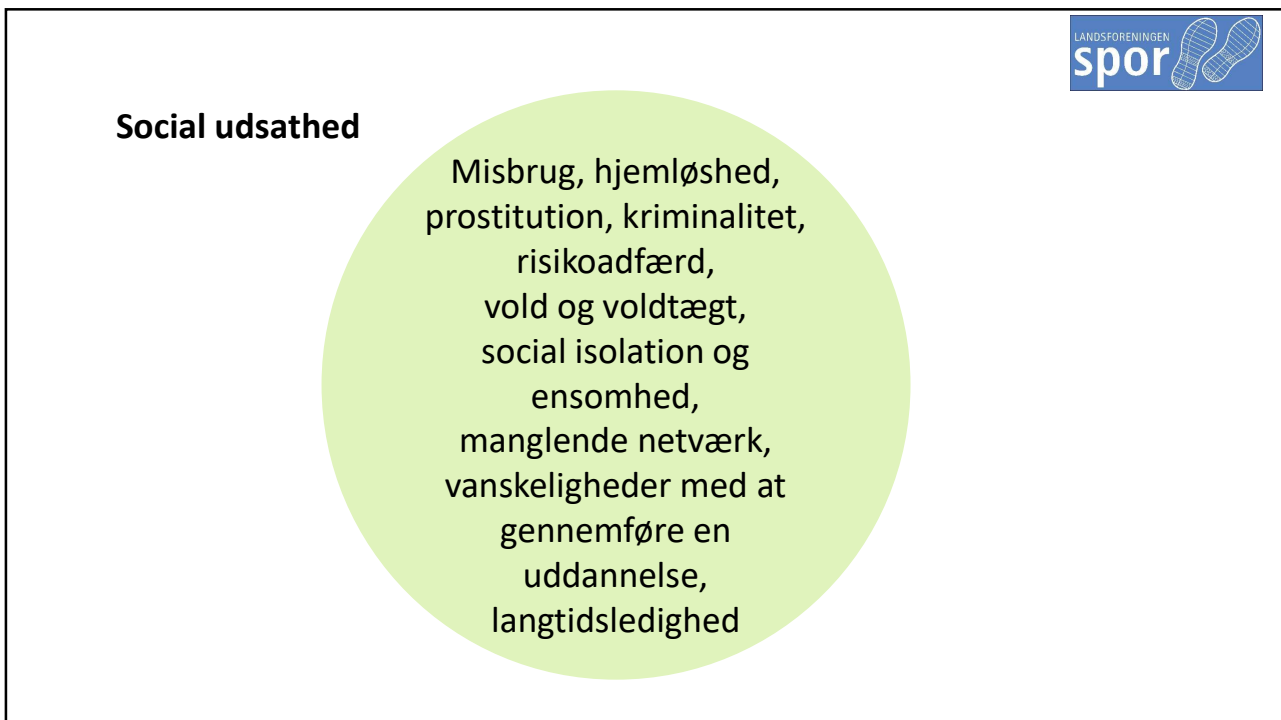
LANDSFORENINGEN
spor

Social udsathed

Misbrug, hjemløshed, prostitution, kriminalitet, risikoadfærd, vold og voldtægt, social isolation og ensomhed, manglende netværk, vanskeligheder med at gennemføre en uddannelse, langtidsledighed